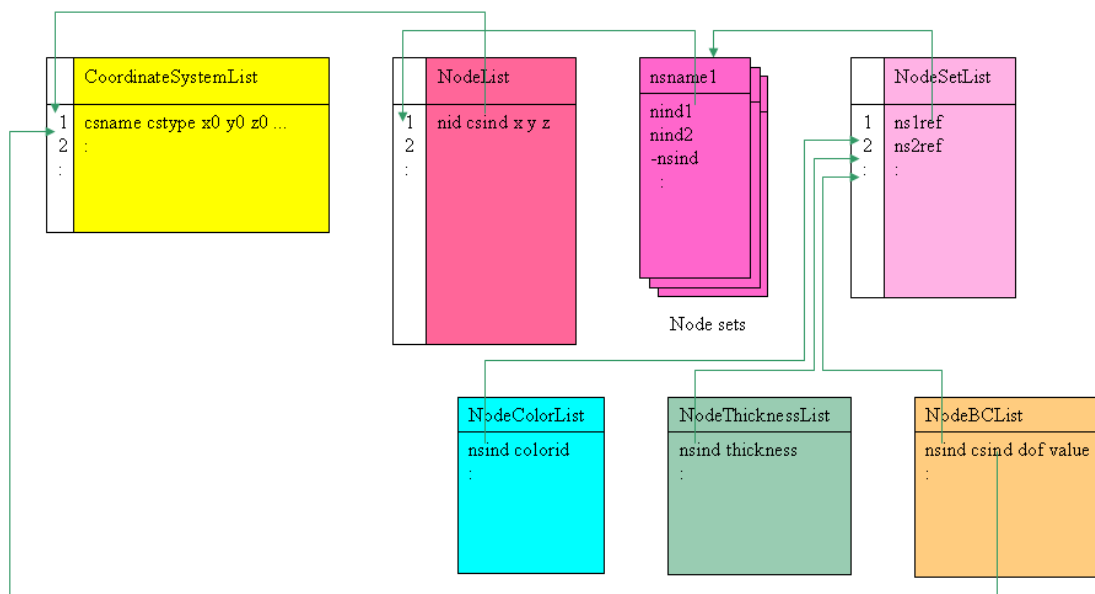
CoordinateSystemList

1 csname cstype x0 y0 z0 ...
2 :
:

NodeList

1 nid csind x y z
2
:

nsname1

nind1
nind2
-nsind
:

Node sets

NodeSetList

1 ns1ref
2 ns2ref
: :

NodeColorList

nsind colorid
:

NodeThicknessList

nsind thickness
:

NodeBCList

nsind csind dof value
: